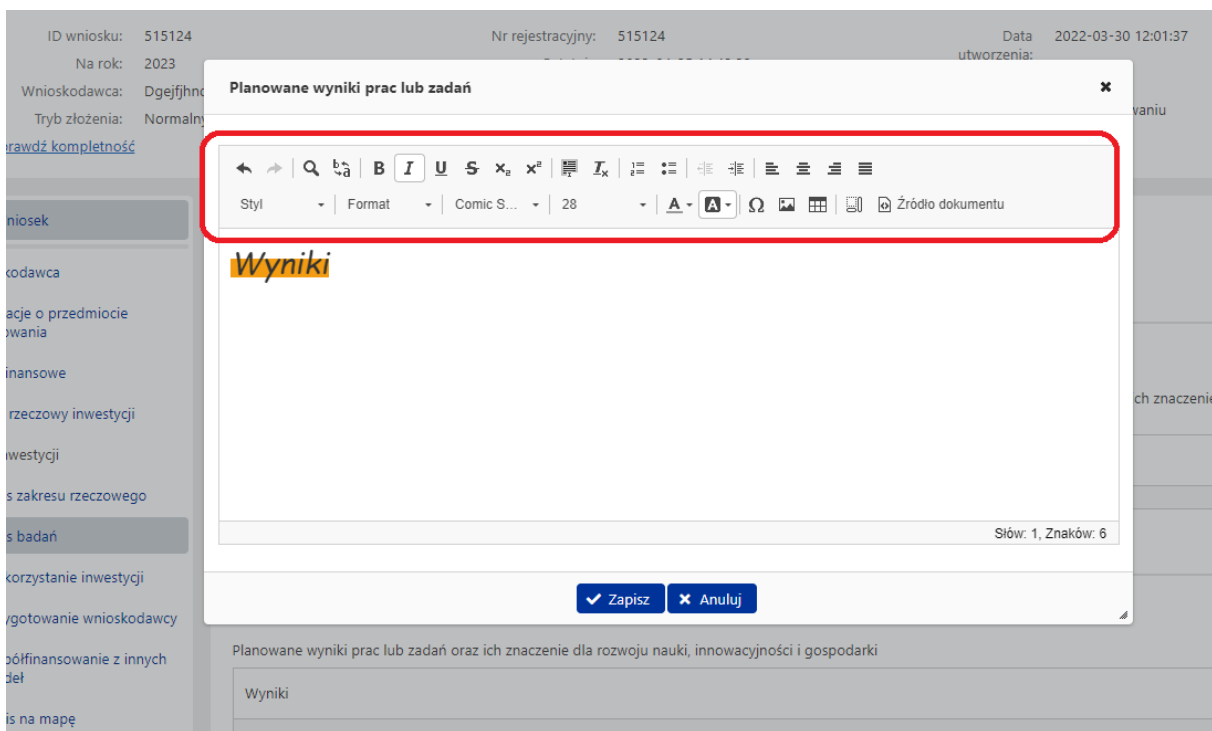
ID wniosku: 515124
Na rok: 2023
Wnioskodawca: Dgejfjhn
Tryb złożenia: Normalny
prawdź kompletność

Nr rejestracyjny: 515124

Data utworzenia: 2022-03-30 12:01:37

waniu

niosek
kodawca
acje o przedmiocie owania
inansowe
rzeczowy inwestycji
westycji
s zakresu rzeczowego
s badań
korzystanie inwestycji
ygotowanie wnioskodawcy
półfinansowanie z innych deł
is na mapę

ch znaczenie

Planowane wyniki prac lub zadań

Styl
Format
Comic S...
28
Źródło dokumentu

Wyniki

Słów: 1, Znaków: 6

Zapisz
Anuluj

Planowane wyniki prac lub zadań oraz ich znaczenie dla rozwoju nauki, innowacyjności i gospodarki

Wyniki